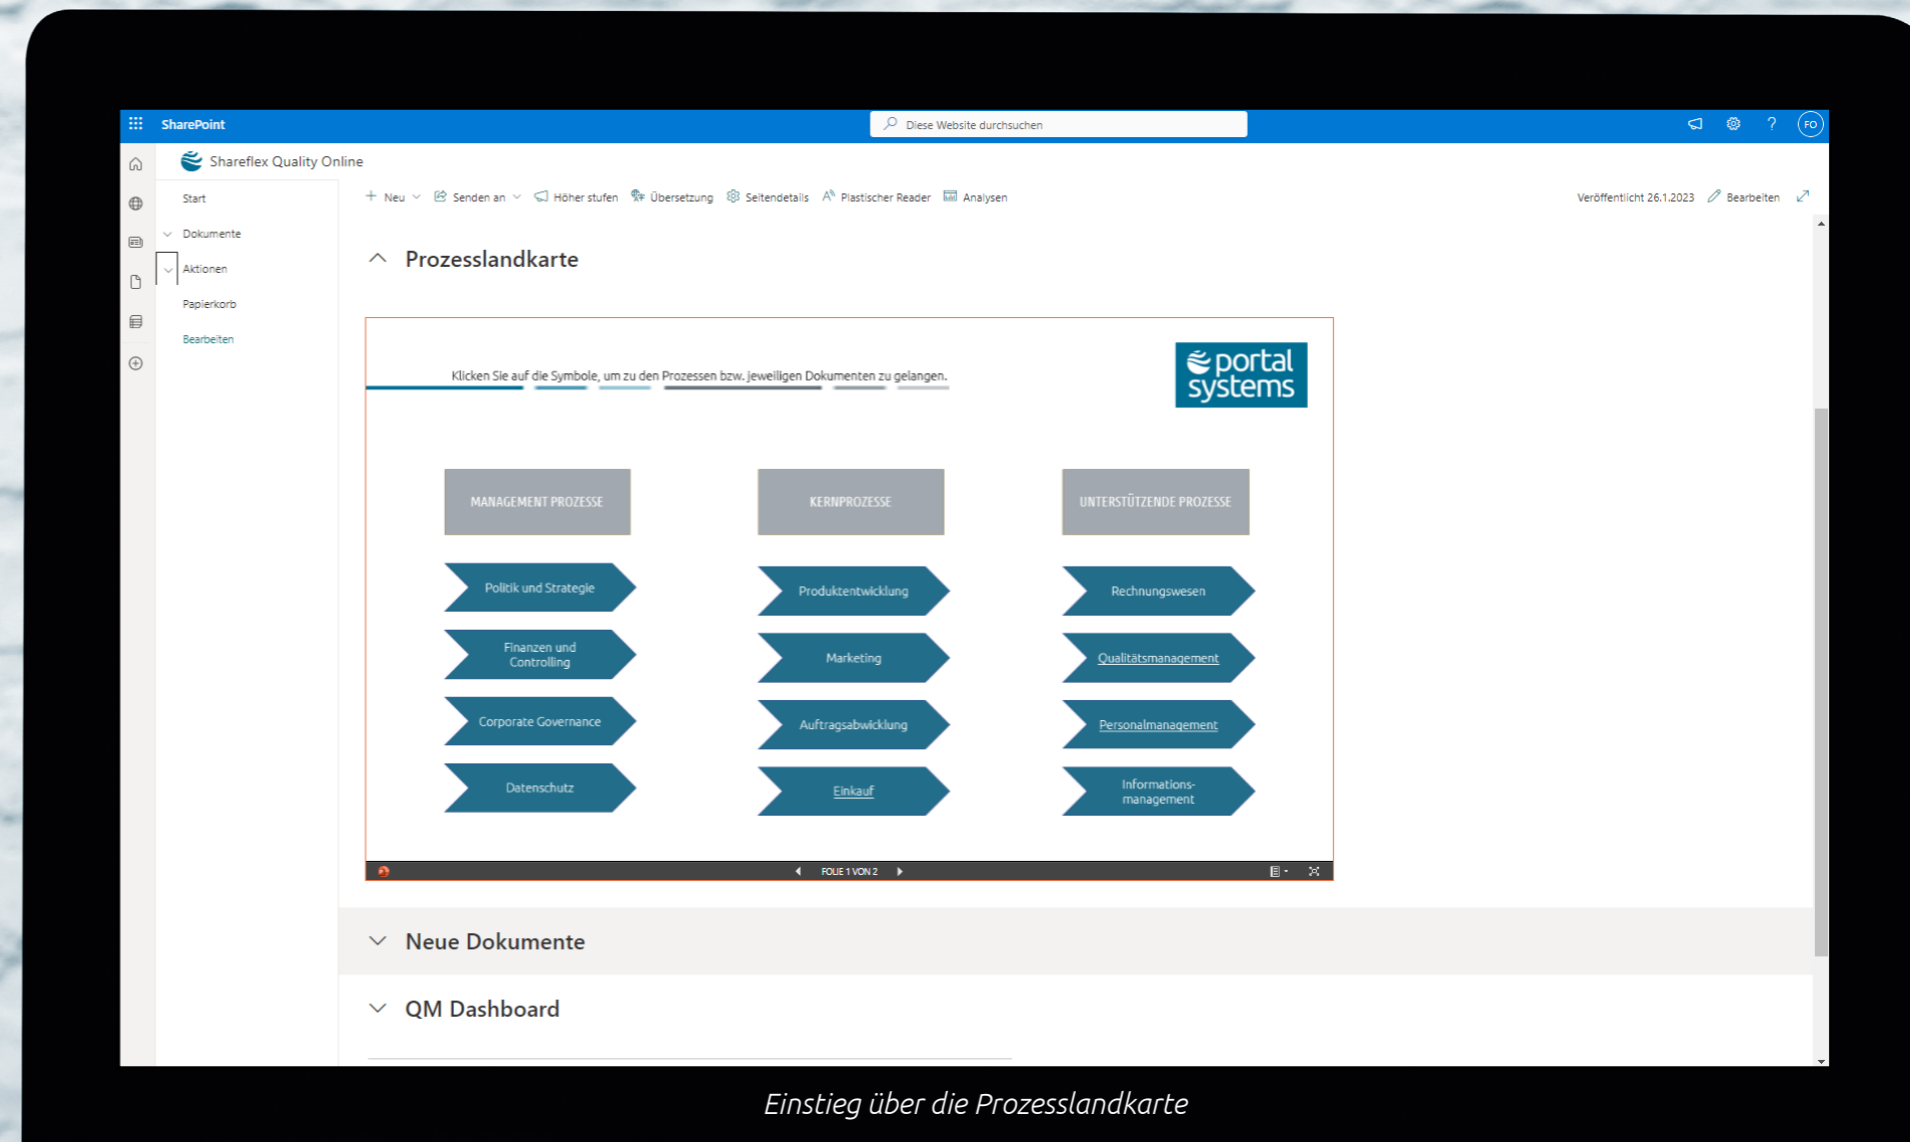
SharePoint

Diese Website durchsuchen

FO

Shareflex Quality Online

Start

Dokumente

Aktionen

Papierkorb

Bearbeiten

+ Neu | Senden an | Höher stufen | Übersetzung | Seitendetails | Plastischer Reader | Analysen

Veröffentlicht 26.1.2023 | Bearbeiten

Prozesslandkarte

Klicken Sie auf die Symbole, um zu den Prozessen bzw. jeweiligen Dokumenten zu gelangen.

portal systems

MANAGEMENT PROZESSE

Politik und Strategie

Finanzen und Controlling

Corporate Governance

Datenschutz

KERNPROZESSE

Produktentwicklung

Marketing

Auftragsabwicklung

Einkauf

UNTERSTÜTZENDE PROZESSE

Rechnungswesen

Qualitätsmanagement

Personalmanagement

Informations-management

FOLIE 1 VON 2

Neue Dokumente

QM Dashboard

Einstieg über die Prozesslandkarte